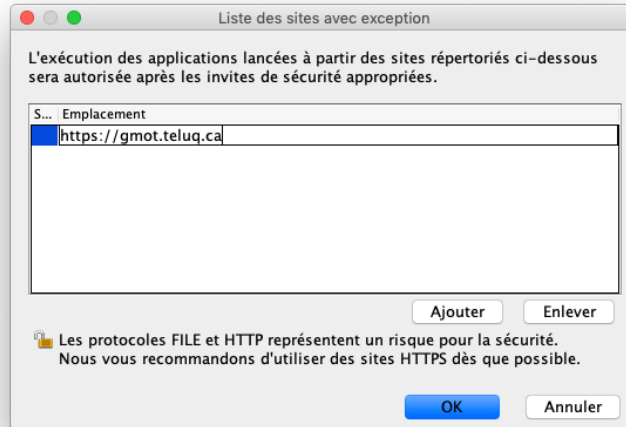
Liste des sites avec exception

L'exécution des applications lancées à partir des sites répertoriés ci-dessous sera autorisée après les invites de sécurité appropriées.

| S... | Emplacement |
|---|---|
| | https://gmot.teluq.ca |

Ajouter
Enlever

Les protocoles FILE et HTTP représentent un risque pour la sécurité. Nous vous recommandons d'utiliser des sites HTTPS dès que possible.

OK
Annuler